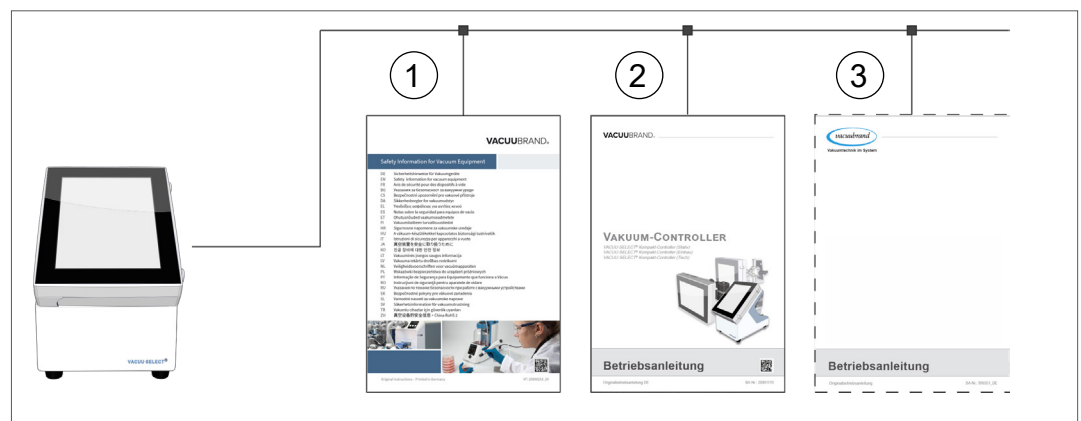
1

2

3

VACUU·SELECT

VACUUBRAND.

Safety Information for Vacuum Equipment

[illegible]

Original instructions · Printed in Germany

VACUUBRAND.

VAKUUM-CONTROLLER

VACUU·SELECT® Kompakt-Controller (Stand)
VACUU·SELECT® Kompakt-Controller (Einbau)
VACUU·SELECT® Kompakt-Controller (Touch)

Betriebsanleitung

Originalbetriebsanleitung DE

vacuubrand

Vakuumtechnik im System

Betriebsanleitung

Originalbetriebsanleitung